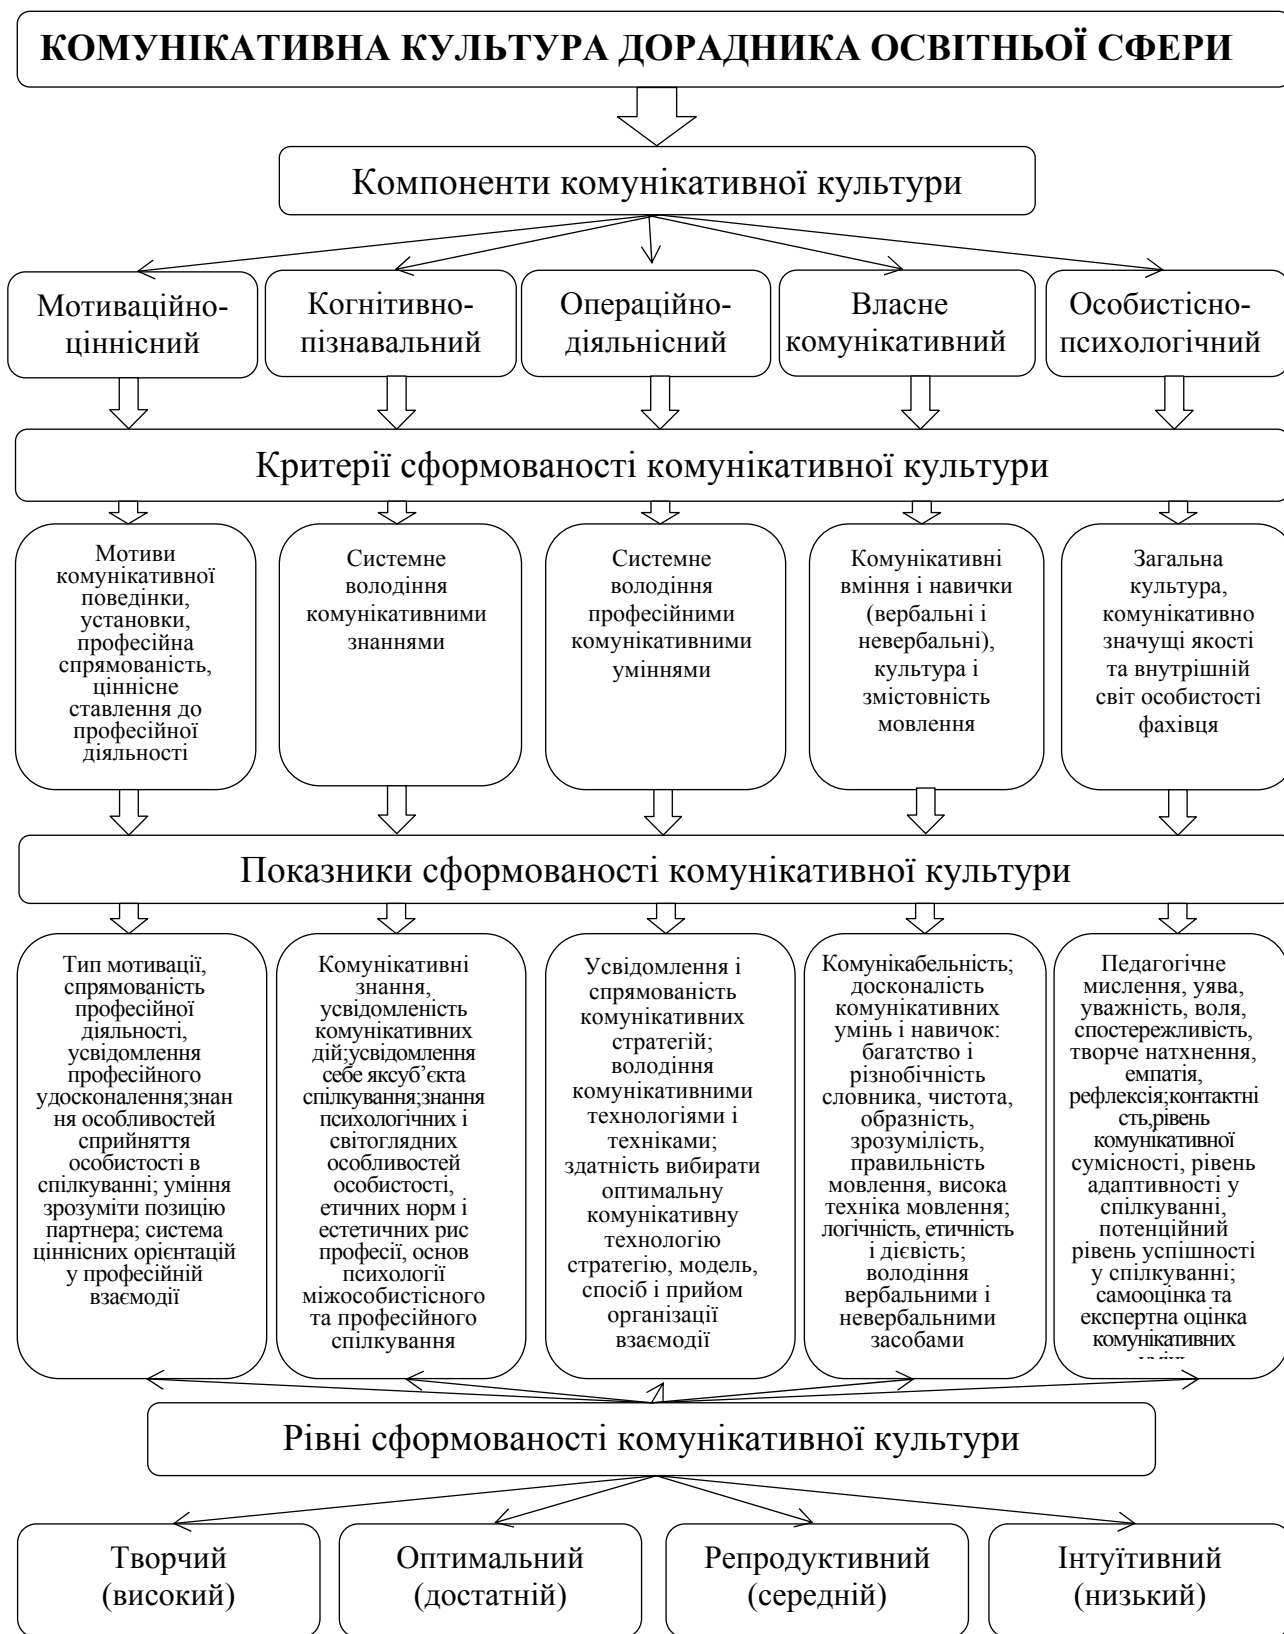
КОМУНІКАТИВНА КУЛЬТУРА ДОРАДНИКА ОСВІТНЬОЇ СФЕРИ

Компоненти комунікативної культури

Мотиваційно-ціннісний

Когнітивно-пізнавальний

Операційно-діяльнісний

Власне комунікативний

Особистісно-психологічний

Критерії сформованості комунікативної культури

Мотиви комунікативної поведінки, установки, професійна спрямованість, ціннісне ставлення до професійної діяльності

Системне володіння комунікативними знаннями

Системне володіння професійними комунікативними уміннями

Комунікативні вміння і навички (вербальні і невербальні), культура і змістовність мовлення

Загальна культура, комунікативно значущі якості та внутрішній світ особистості фахівця

Показники сформованості комунікативної культури

Тип мотивації, спрямованість професійної діяльності, усвідомлення професійного удосконалення;знан ня особливостей сприйняття особистості в спілкуванні; уміння зрозуміти позицію партнера; система ціннісних орієнтацій у професійній взаємодії

Комунікативні знання, усвідомленість комунікативних дій;усвідомлення себе яксуб'єкта спілкування;знання психологічних і світоглядних особливостей особистості, етичних норм і естетичних рис професії, основ психології міжособистісного та професійного спілкування

Усвідомлення і спрямованість комунікативних стратегій; володіння комунікативними технологіями і техніками; здатність вибирати оптимальну комунікативну технологію стратегію, модель, спосіб і прийом організації взаємодії

Комунікабельність; досконаліть комунікативних умінь і навичок: багатство і різнобічність словника, чистота, образність, зрозумілість, правильність мовлення, висока техніка мовлення; логічність, етичність і дієвість; володіння вербальними і невербальними засобами

Педагогічне мислення, уява, уважність, воля, спостережливість, творче натхнення, емпатія, рефлексія;контактні сть,рівень комунікативної сумісності, рівень адаптивності у спілкуванні, потенційний рівень успішності у спілкуванні; самооцінка та експертна оцінка комунікативних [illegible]

Рівні сформованості комунікативної культури

Творчий (високий)

Оптимальний (достатній)

Репродуктивний (середній)

Інтуїтивний (низький)